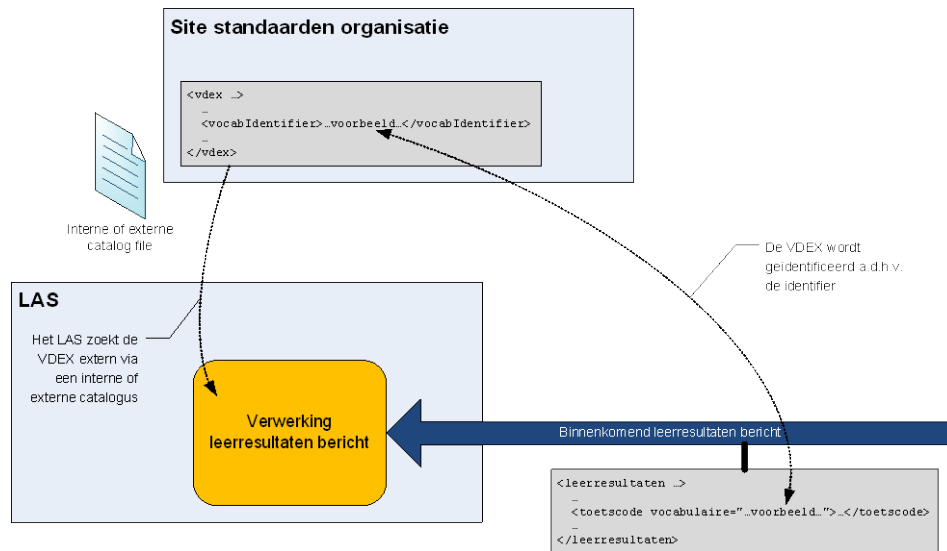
Site standaarden organisatie

<vdex …>
…
<vocabIdentifier>…voorbeeld…</vocabIdentifier>
…
</vdex>

Interne of externe catalog file

De VDEX wordt geidentificeerd a.d.h.v. de identifier

LAS

Het LAS zoekt de VDEX extern via een interne of externe catalogus

Verwerking leerresultaten bericht

Binnenkomend leerresultaten bericht

<leerresultaten …>
…
<toetscode vocabulaire="…voorbeeld…">…</toetscode>
…
</leerresultaten>